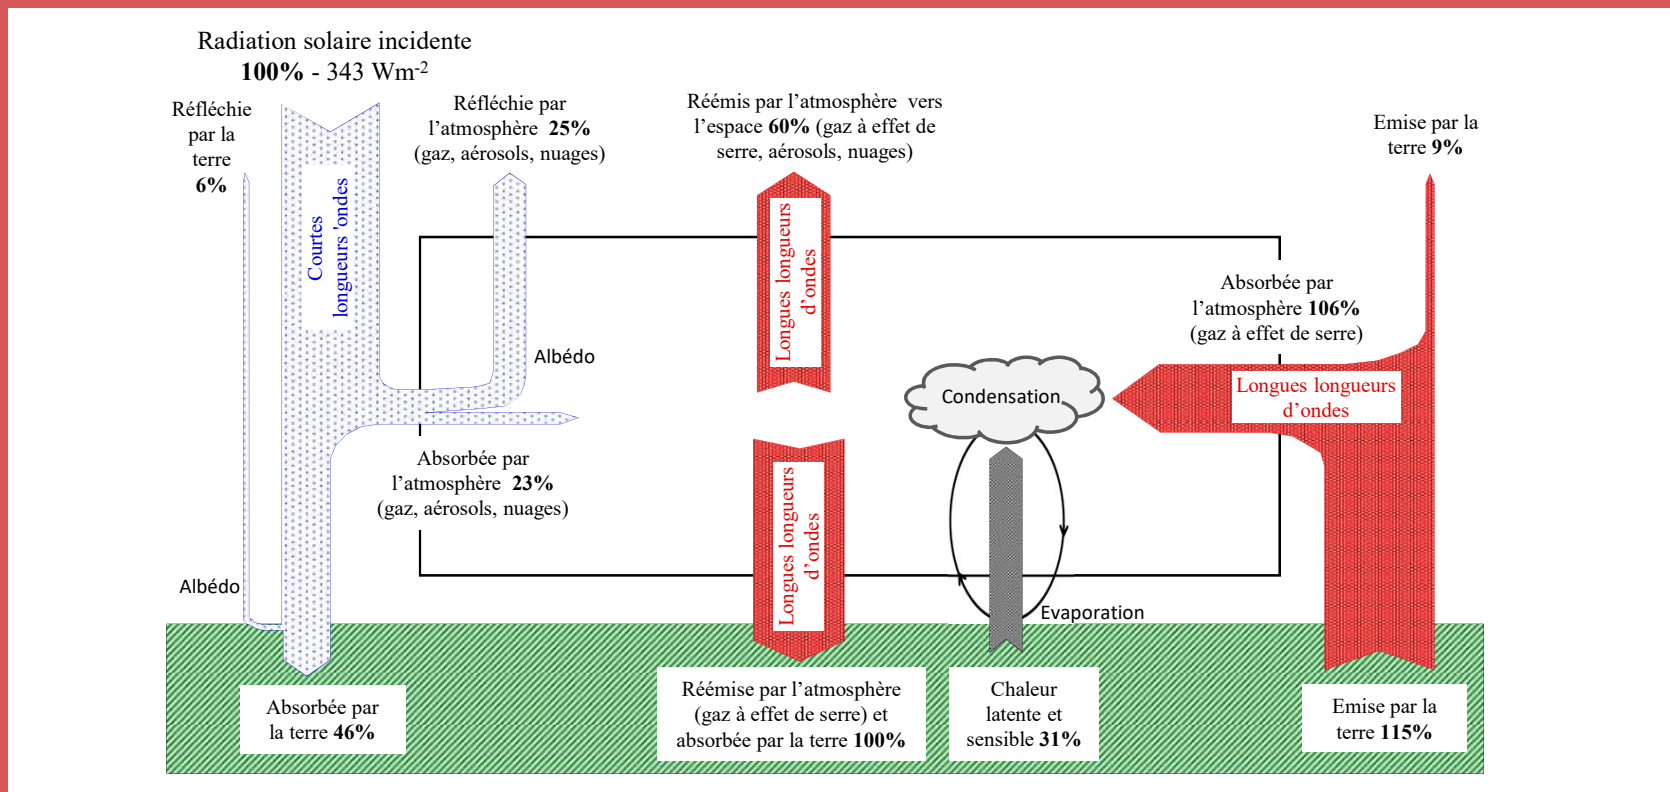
Radiation solaire incidente
**100%** - 343 Wm$^{-2}$

Réfléchie par la terre **6%**

Courtes longueurs 'ondes

Réfléchie par l'atmosphère **25%** (gaz, aérosols, nuages)

Réémis par l'atmosphère vers l'espace **60%** (gaz à effet de serre, aérosols, nuages)

Longues longueurs d'ondes

Emise par la terre **9%**

Absorbée par l'atmosphère **106%** (gaz à effet de serre)

Albédo

Condensation

Longues longueurs d'ondes

Absorbée par l'atmosphère **23%** (gaz, aérosols, nuages)

Longues longueurs d'ondes

Albédo

Evaporation

Absorbée par la terre **46%**

Réémise par l'atmosphère (gaz à effet de serre) et absorbée par la terre **100%**

Chaleur latente et sensible **31%**

Emise par la terre **115%**